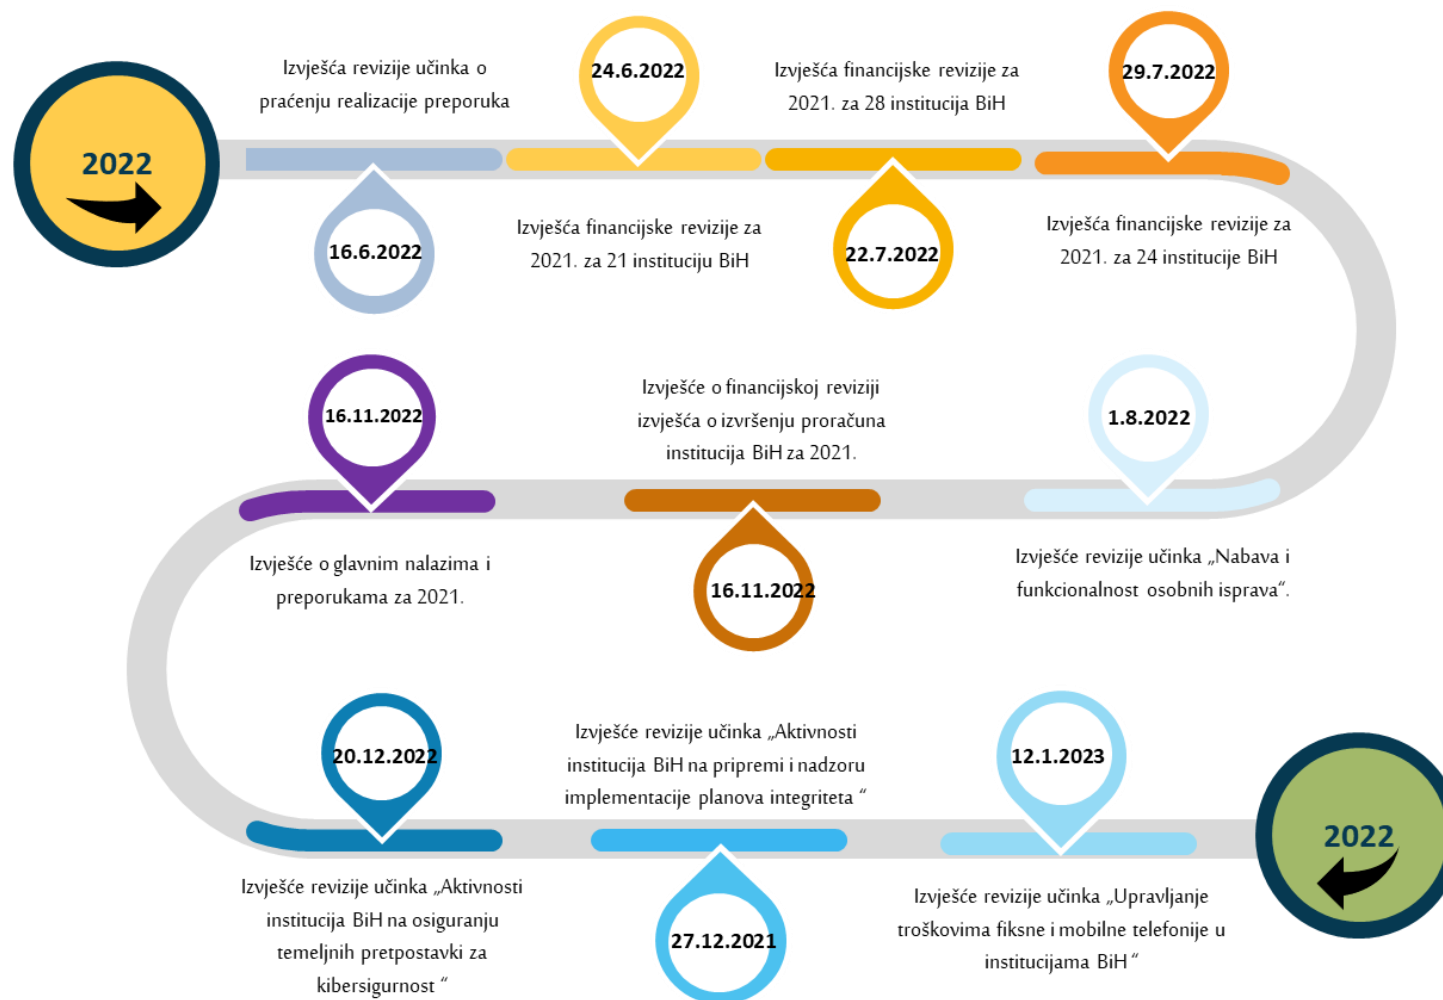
2022

Izvješća revizije učinka o praćenju realizacije preporuka

16.6.2022

24.6.2022

Izvješća financijske revizije za 2021. za 21 instituciju BiH

Izvješća financijske revizije za 2021. za 28 institucija BiH

22.7.2022

29.7.2022

Izvješća financijske revizije za 2021. za 24 institucije BiH

1.8.2022

Izvješće revizije učinka „Nabava i funkcionalnost osobnih isprava".

Izvješće o financijskoj reviziji izvješća o izvršenju proračuna institucija BiH za 2021.

16.11.2022

16.11.2022

Izvješće o glavnim nalazima i preporukama za 2021.

20.12.2022

Izvješće revizije učinka „Aktivnosti institucija BiH na osiguranju temeljnih pretpostavki za kibersigurnost "

Izvješće revizije učinka „Aktivnosti institucija BiH na pripremi i nadzoru implementacije planova integriteta "

27.12.2021

12.1.2023

Izvješće revizije učinka „Upravljanje troškovima fiksne i mobilne telefonije u institucijama BiH "

2022